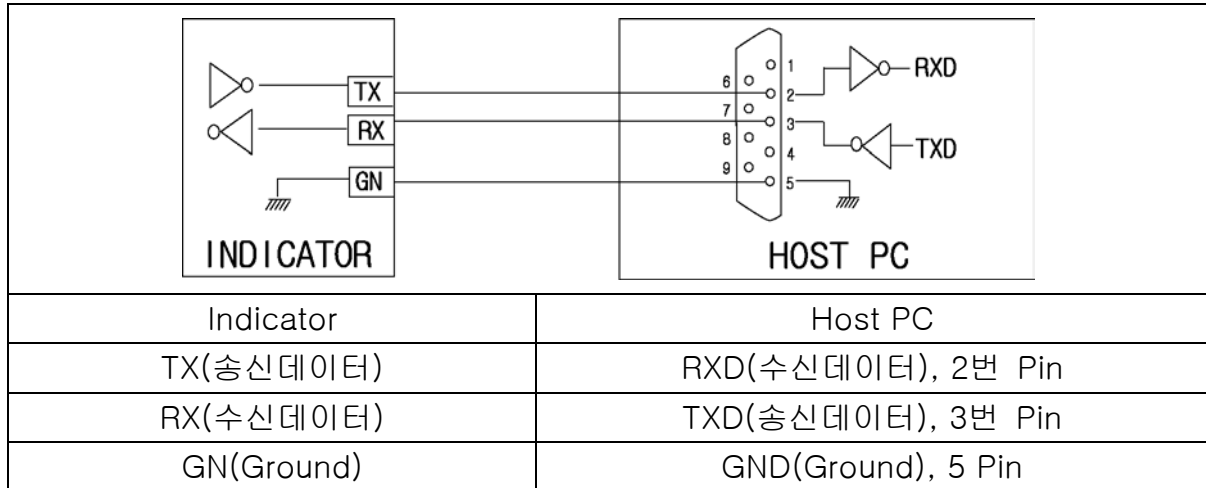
TX
RX
GN
INDICATOR

6
7
8
9
1
2
3
4
5
RXD
TXD
HOST PC

| Indicator | Host PC |
|---|---|
| TX(송신데이터) | RXD(수신데이터), 2번 Pin |
| RX(수신데이터) | TXD(송신데이터), 3번 Pin |
| GN(Ground) | GND(Ground), 5 Pin |